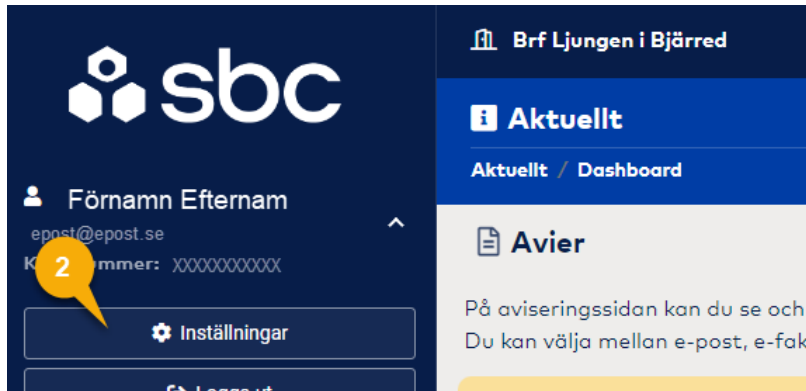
sbc

Förnamn Efternam

epost@epost.se

K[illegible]mmer: XXXXXXXXXX

2

Inställningar

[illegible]ogga ut

Brf Ljungen i Bjärred

Aktuellt

Aktuellt / Dashboard

Avier

På aviseringssidan kan du se och

Du kan välja mellan e-post, e-fak